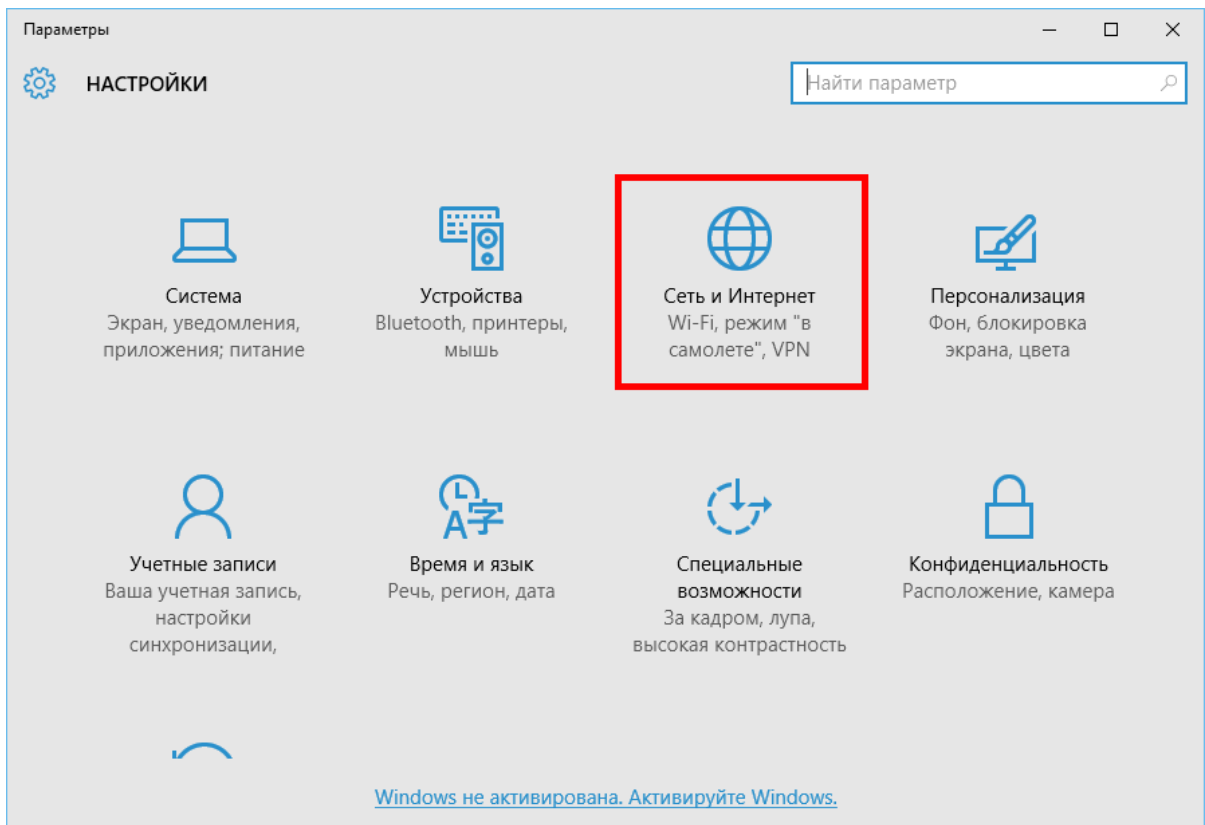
Параметры

НАСТРОЙКИ

Найти параметр

Система
Экран, уведомления, приложения; питание

Устройства
Bluetooth, принтеры, мышь

Сеть и Интернет
Wi-Fi, режим "в самолете", VPN

Персонализация
Фон, блокировка экрана, цвета

Учетные записи
Ваша учетная запись, настройки синхронизации,

Время и язык
Речь, регион, дата

Специальные возможности
За кадром, лупа, высокая контрастность

Конфиденциальность
Расположение, камера

Windows не активирована. Активируйте Windows.